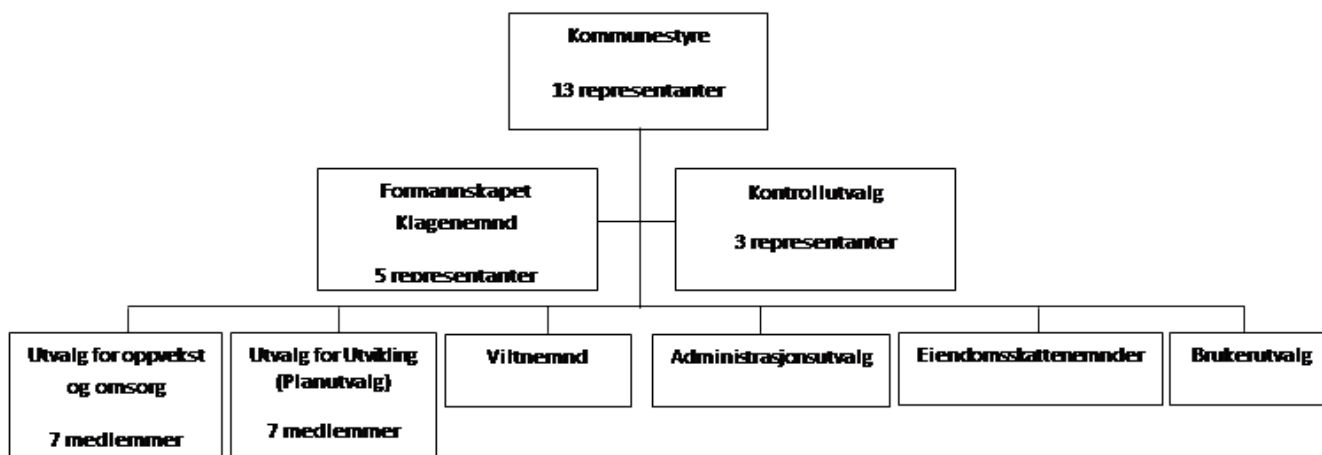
Kommunestyre

13 representanter

Formannskapet
Klagenemnd

5 representanter

Kontrollutvalg

3 representanter

Utvalg for oppvekst og omsorg

7 medlemmer

Utvalg for Utvikling (Planutvalg)

7 medlemmer

Viltnemnd

Administrasjonsutvalg

Eiendomsskattenemnder

Brukerutvalg